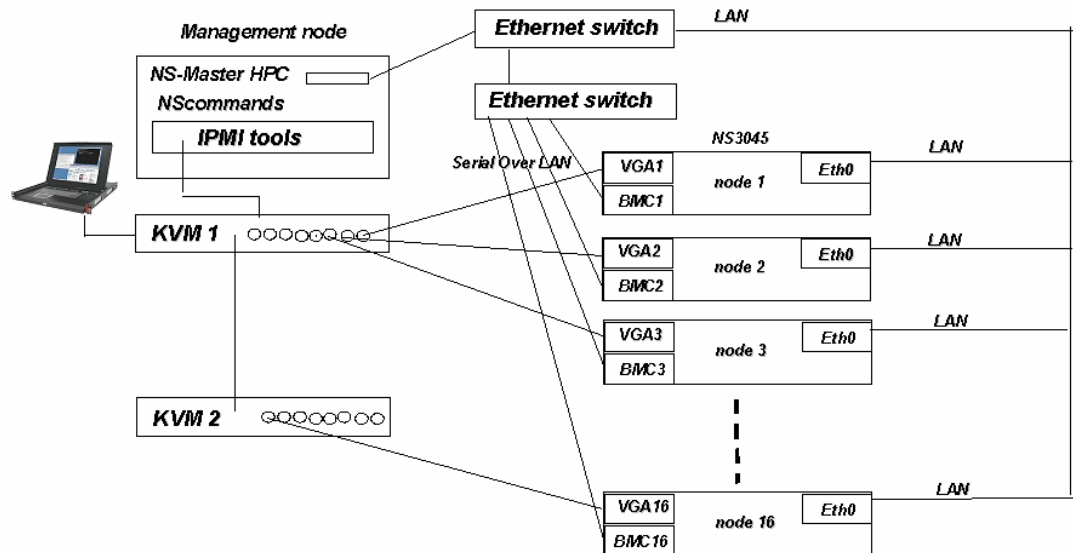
Management node

NS-Master HPC

NScommands

IPMI tools

Ethernet switch

LAN

Ethernet switch

NS3045

Serial Over LAN

VGA1

BMC1

node 1

Eth0

LAN

KVM 1

VGA2

BMC2

node 2

Eth0

LAN

VGA3

BMC3

node 3

Eth0

LAN

KVM 2

VGA16

BMC16

node 16

Eth0

LAN